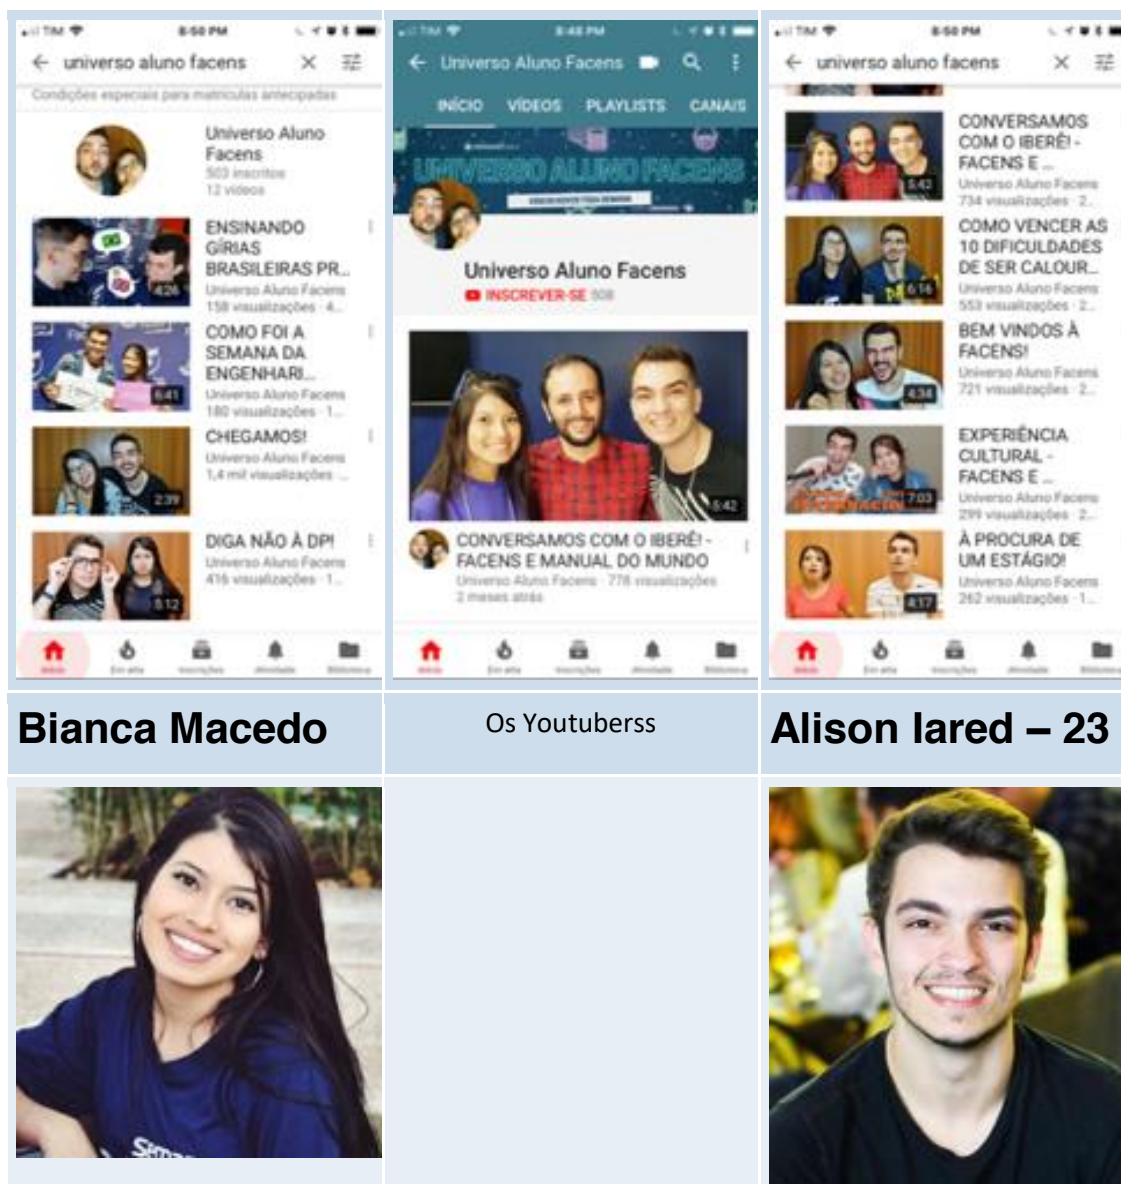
TIM 8:50 PM
← universo aluno facens ✕
Condições especiais para matrículas antecipadas
Universo Aluno Facens
503 inscritos
12 vídeos
ENSINANDO GÍRIAS BRASILEIRAS PR...
Universo Aluno Facens
158 visualizações · 4...
4:26
COMO FOI A SEMANA DA ENGENHARI...
Universo Aluno Facens
180 visualizações · 1...
6:41
CHEGAMOS!
Universo Aluno Facens
1,4 mil visualizações · ...
2:39
DIGA NÃO À DP!
Universo Aluno Facens
416 visualizações · 1...
8:12
Início Em alta Inscrições Atividade Biblioteca

TIM 8:48 PM
← Universo Aluno Facens
INÍCIO VÍDEOS PLAYLISTS CANAIS
UNIVERSO ALUNO FACENS
Universo Aluno Facens
INSCREVER-SE 508
5:42
CONVERSAMOS COM O IBERÊ! - FACENS E MANUAL DO MUNDO
Universo Aluno Facens · 778 visualizações
2 meses atrás
Início Em alta Inscrições Atividade Biblioteca

TIM 8:50 PM
← universo aluno facens ✕
CONVERSAMOS COM O IBERÊ! - FACENS E ...
Universo Aluno Facens
734 visualizações · 2...
5:42
COMO VENCER AS 10 DIFICULDADES DE SER CALOUR...
Universo Aluno Facens
553 visualizações · 2...
6:16
BEM VINDOS À FACENS!
Universo Aluno Facens
721 visualizações · 2...
4:34
EXPERIÊNCIA CULTURAL - FACENS E ...
Universo Aluno Facens
299 visualizações · 2...
7:03
À PROCURA DE UM ESTÁGIO!
Universo Aluno Facens
262 visualizações · 1...
4:17
Início Em alta Inscrições Atividade Biblioteca

| Bianca Macedo | Os Youtuberss | Alison Iared – 23 |
|---|---|---|